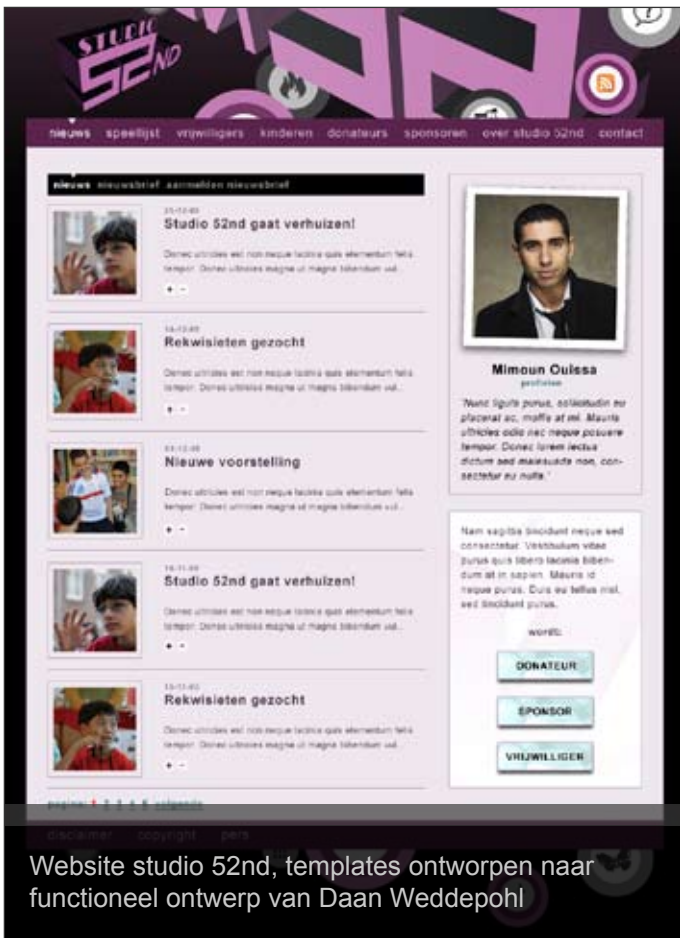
STUDIO 52ND

nieuws speellijst vrijwilligers kinderen donateurs sponsoren over studio 52nd contact

nieuws nieuwsbrief aanmelden nieuwsbrief

25-12-09
Studio 52nd gaat verhuizen!
Donec ultricies est non neque lacinia quis elementum felis tempor. Donec ultricies magna ut magna bibendum vul...
+ -

14-12-09
Rekwisieten gezocht
Donec ultricies est non neque lacinia quis elementum felis tempor. Donec ultricies magna ut magna bibendum vul...
+ -

03-12-09
Nieuwe voorstelling
Donec ultricies est non neque lacinia quis elementum felis tempor. Donec ultricies magna ut magna bibendum vul...
+ -

16-11-09
Studio 52nd gaat verhuizen!
Donec ultricies est non neque lacinia quis elementum felis tempor. Donec ultricies magna ut magna bibendum vul...
+ -

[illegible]
Rekwisieten gezocht
Donec ultricies est non neque lacinia quis elementum felis tempor. Donec ultricies magna ut magna bibendum vul...
+ -

pagina: 1 2 3 4 5 volgende

disclaimer copyright pers

Mimoun Ouissa
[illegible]
"Nunc ligula purus, sollicitudin eu placerat ac, mollis at mi. Mauris ultricies odio nec neque posuere tempor. Donec lorem lectus dictum sed malesuada non, consectetur eu nulla."

Nam sagittis tincidunt neque sed consectetur. Vestibulum vitae purus quis libero lacinia bibendum sit in sapien. Mauris id neque purus. Duis eu tellus nisl, sed tincidunt purus.

word:
DONATEUR
SPONSOR
VRIJWILLIGER

Website studio 52nd, templates ontworpen naar functioneel ontwerp van Daan Weddepohl